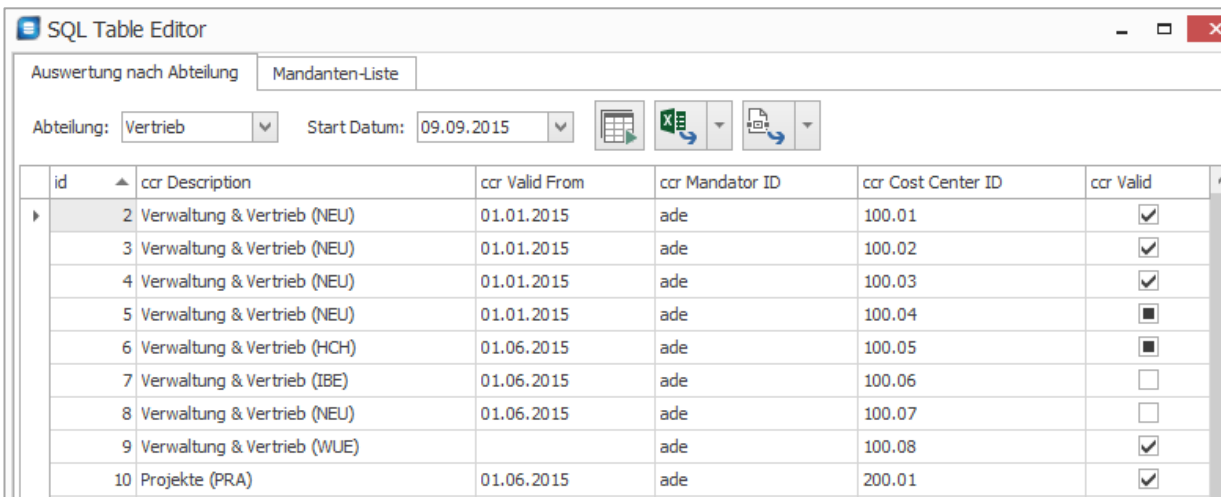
SQL Table Editor

Auswertung nach Abteilung | Mandanten-Liste

Abteilung: Vertrieb  Start Datum: 09.09.2015

| id | ccr Description | ccr Valid From | ccr Mandator ID | ccr Cost Center ID | ccr Valid |
|---|---|---|---|---|---|
| 2 | Verwaltung & Vertrieb (NEU) | 01.01.2015 | ade | 100.01 | ✓ |
| 3 | Verwaltung & Vertrieb (NEU) | 01.01.2015 | ade | 100.02 | ✓ |
| 4 | Verwaltung & Vertrieb (NEU) | 01.01.2015 | ade | 100.03 | ✓ |
| 5 | Verwaltung & Vertrieb (NEU) | 01.01.2015 | ade | 100.04 | ■ |
| 6 | Verwaltung & Vertrieb (HCH) | 01.06.2015 | ade | 100.05 | ■ |
| 7 | Verwaltung & Vertrieb (IBE) | 01.06.2015 | ade | 100.06 | |
| 8 | Verwaltung & Vertrieb (NEU) | 01.06.2015 | ade | 100.07 | |
| 9 | Verwaltung & Vertrieb (WUE) | | ade | 100.08 | ✓ |
| 10 | Projekte (PRA) | 01.06.2015 | ade | 200.01 | ✓ |